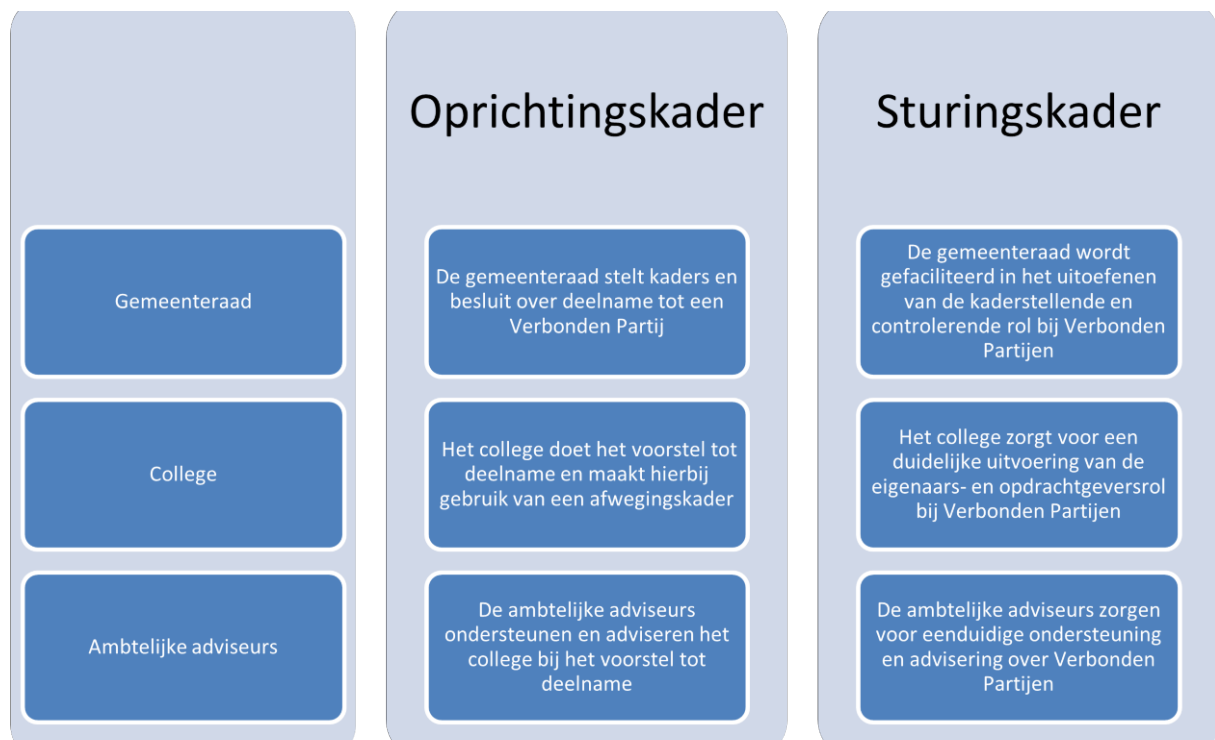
Gemeenteraad

College

Ambtelijke adviseurs

Oprichtingskader

De gemeenteraad stelt kaders en besluit over deelname tot een Verbonden Partij

Het college doet het voorstel tot deelname en maakt hierbij gebruik van een afwegingskader

De ambtelijke adviseurs ondersteunen en adviseren het college bij het voorstel tot deelname

Sturingskader

De gemeenteraad wordt gefaciliteerd in het uitoefenen van de kaderstellende en controlerende rol bij Verbonden Partijen

Het college zorgt voor een duidelijke uitvoering van de eigenaars- en opdrachtgeversrol bij Verbonden Partijen

De ambtelijke adviseurs zorgen voor eenduidige ondersteuning en advisering over Verbonden Partijen